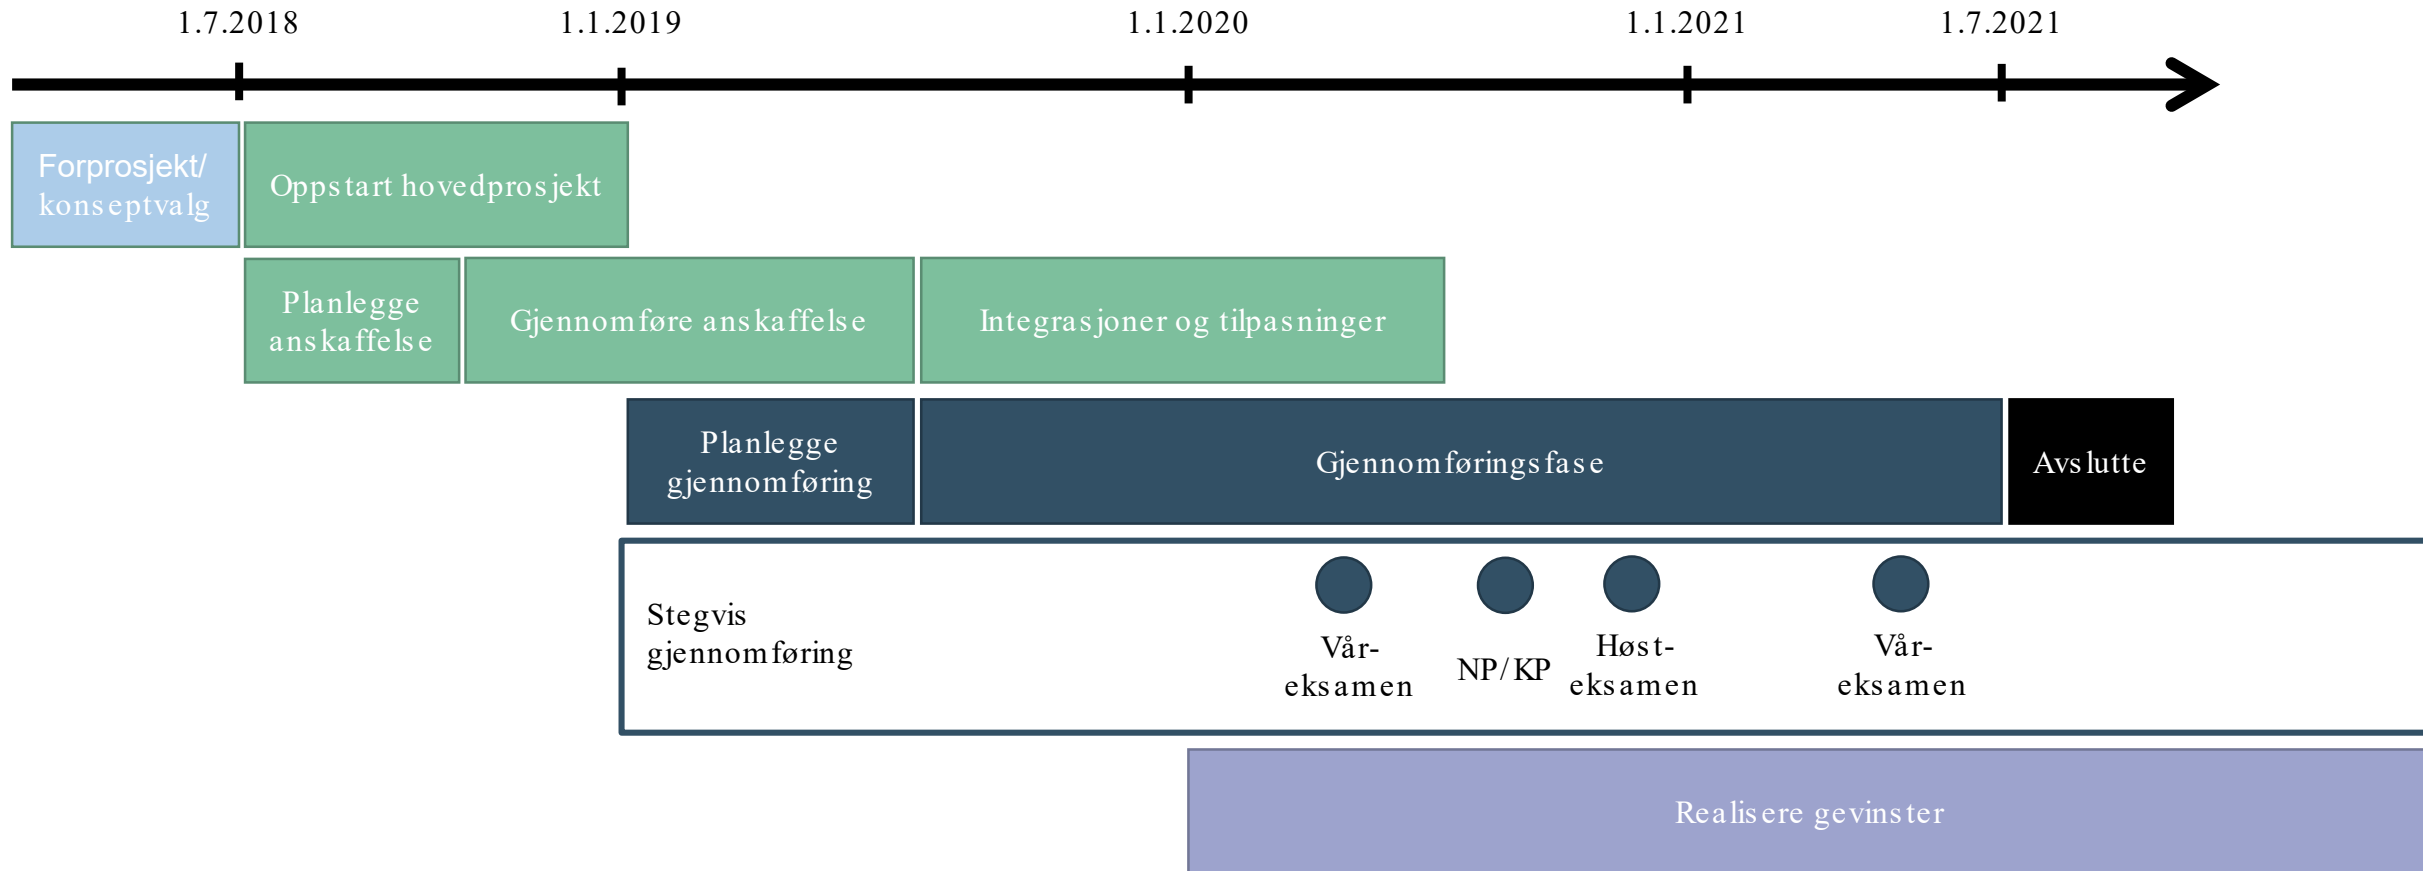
1.7.2018 1.1.2019 1.1.2020 1.1.2021 1.7.2021

Forprosjekt/ konseptvalg

Oppstart hovedprosjekt

Planlegge anskaffelse

Gjennomføre anskaffelse

Integrasjoner og tilpasninger

Planlegge gjennomføring

Gjennomføringsfase

Avslutte

Stegvis gjennomføring

Vår-eksamen

NP/KP

Høst-eksamen

Vår-eksamen

Realisere gevinster